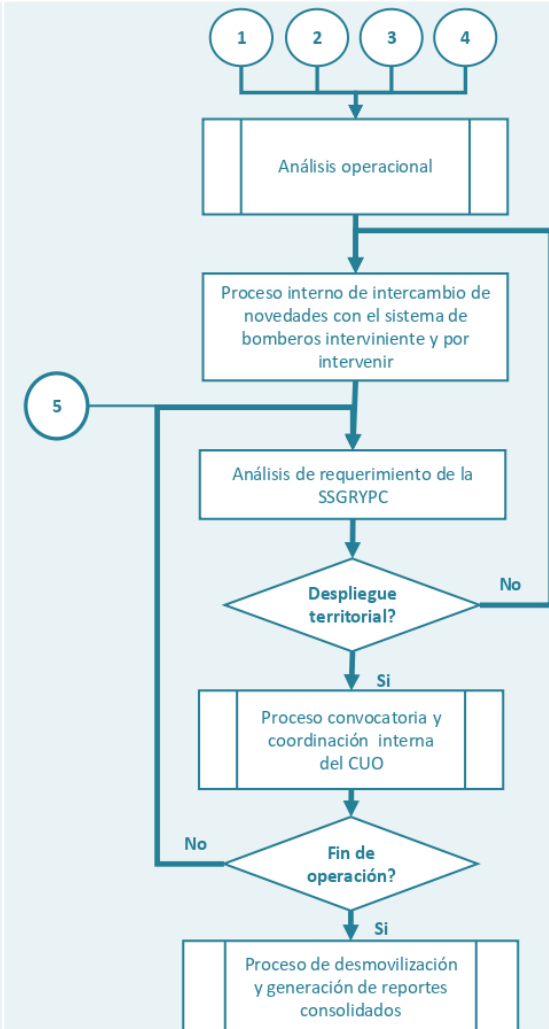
1
2
3
4

Análisis operacional

Proceso interno de intercambio de novedades con el sistema de bomberos interviniente y por intervenir

5

Análisis de requerimiento de la SSGRYPC

Despliegue territorial?

No

Si

Proceso convocatoria y coordinación interna del CUO

No

Fin de operación?

Si

Proceso de desmovilización y generación de reportes consolidados